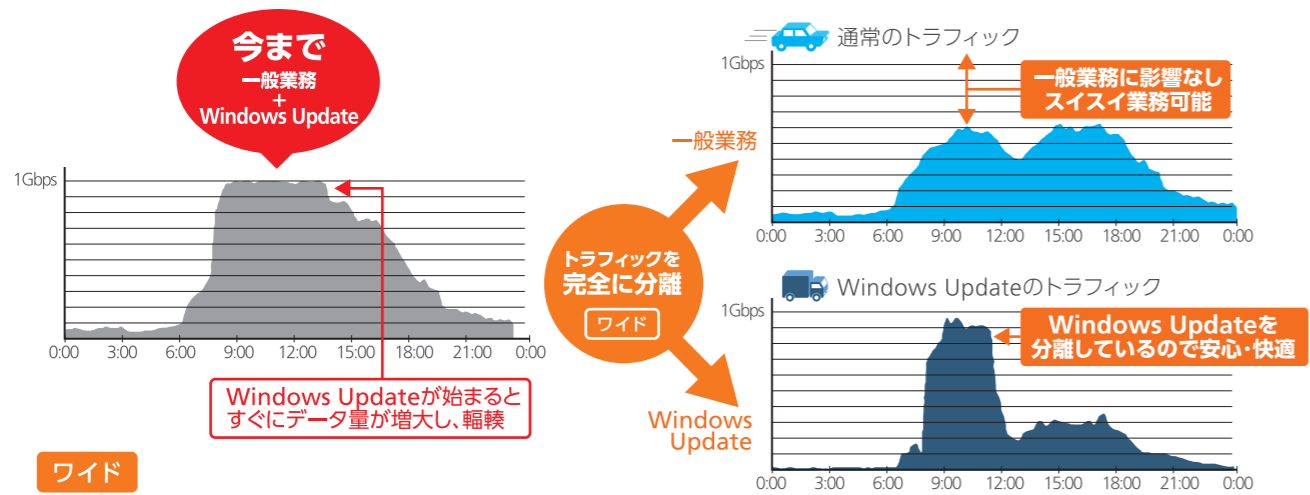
今まで
一般業務
+
Windows Update

1Gbps

0:00 3:00 6:00 9:00 12:00 15:00 18:00 21:00 0:00

Windows Updateが始まると
すぐにデータ量が増大し、輻輳

ワイド

トラフィックを
完全に分離

ワイド

一般業務

通常のトラフィック

1Gbps

一般業務に影響なし
スイスイ業務可能

0:00 3:00 6:00 9:00 12:00 15:00 18:00 21:00 0:00

Windows
Update

Windows Updateのトラフィック

1Gbps

Windows Updateを
分離しているので安心・快適

0:00 3:00 6:00 9:00 12:00 15:00 18:00 21:00 0:00